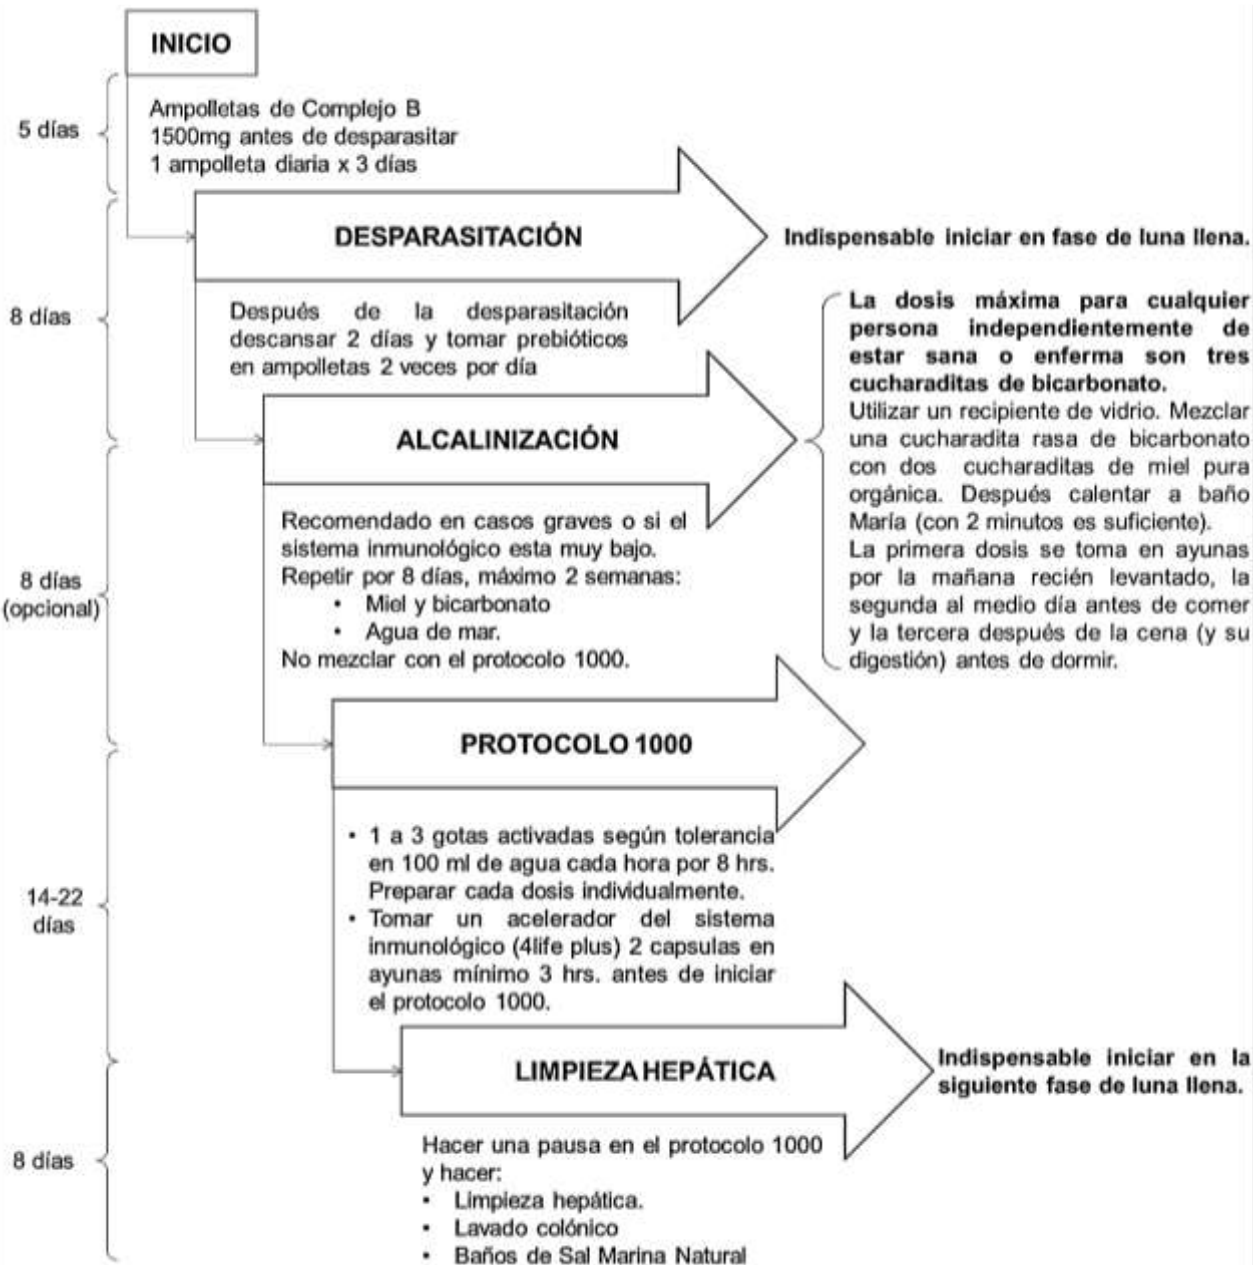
INICIO

5 días

Ampolletas de Complejo B 1500mg antes de desparasitar
1 ampolleta diaria x 3 días

DESPARASITACIÓN

Indispensable iniciar en fase de luna llena.

8 días

Después de la desparasitación descansar 2 días y tomar prebióticos en ampolletas 2 veces por día

La dosis máxima para cualquier persona independientemente de estar sana o enferma son tres cucharaditas de bicarbonato.
Utilizar un recipiente de vidrio. Mezclar una cucharadita rasa de bicarbonato con dos cucharaditas de miel pura orgánica. Después calentar a baño María (con 2 minutos es suficiente).
La primera dosis se toma en ayunas por la mañana recién levantado, la segunda al medio día antes de comer y la tercera después de la cena (y su digestión) antes de dormir.

ALCALINIZACIÓN

8 días (opcional)

Recomendado en casos graves o si el sistema inmunológico esta muy bajo.
Repetir por 8 días, máximo 2 semanas:
• Miel y bicarbonato
• Agua de mar.
No mezclar con el protocolo 1000.

PROTOCOLO 1000

14-22 días

• 1 a 3 gotas activadas según tolerancia en 100 ml de agua cada hora por 8 hrs. Preparar cada dosis individualmente.
• Tomar un acelerador del sistema inmunológico (4life plus) 2 capsulas en ayunas mínimo 3 hrs. antes de iniciar el protocolo 1000.

LIMPIEZA HEPÁTICA

Indispensable iniciar en la siguiente fase de luna llena.

8 días

Hacer una pausa en el protocolo 1000 y hacer:
• Limpieza hepática.
• Lavado colónico
• Baños de Sal Marina Natural